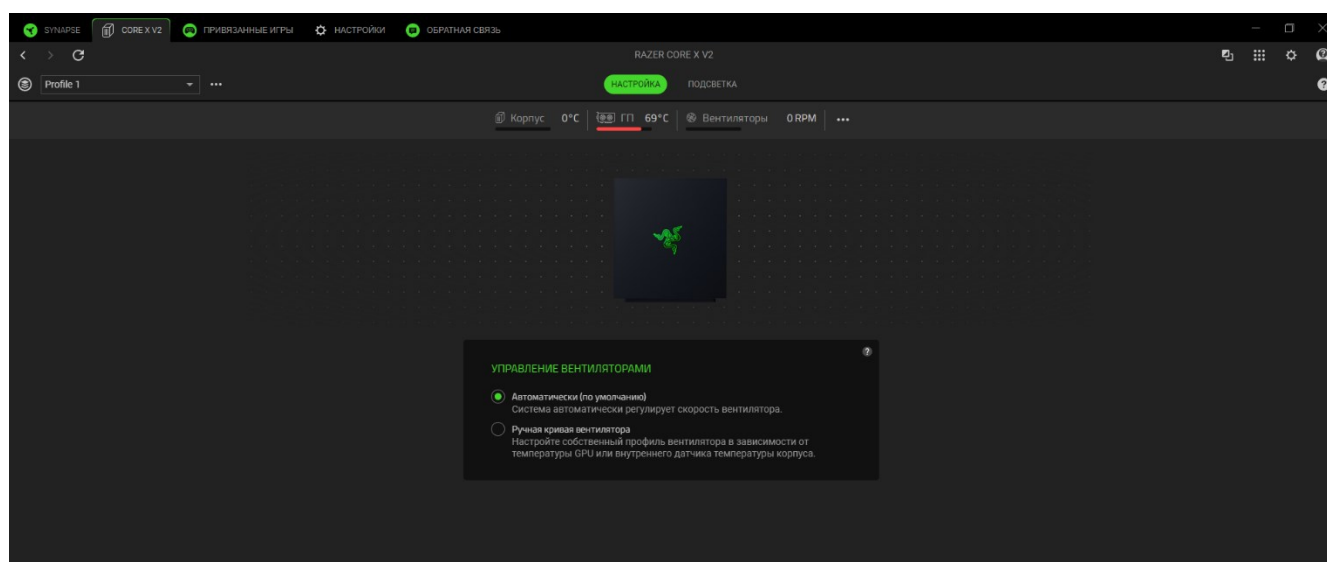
SYNAPSE CORE X V2 ПРИВЯЗАННЫЕ ИГРЫ НАСТРОЙКИ ОБРАТНАЯ СВЯЗЬ

RAZER CORE X V2

Profile 1 ...

НАСТРОЙКА ПОДСВЕТКА

Корпус 0°C ГП 69°C Вентиляторы 0 RPM ...

УПРАВЛЕНИЕ ВЕНТИЛЯТОРАМИ

Автоматически (по умолчанию)
Система автоматически регулирует скорость вентилятора.

Ручная кривая вентилятора
Настройте собственный профиль вентилятора в зависимости от температуры GPU или внутреннего датчика температуры корпуса.